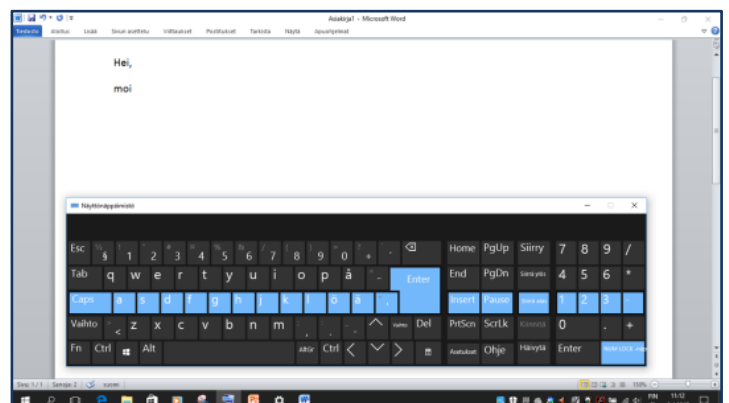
Asiakirja1 - Microsoft Word

Tiedosto Aloitus Lisää Sivun asettelu Viittaukset Postitukset Tarkista Näytä Apuohjelmat

Hei,

moi

Näyttönäppäimistö

Esc § 1 2 3 4 5 6 7 8 9 0 + ´ Home PgUp Siirry 7 8 9 /

Tab q w e r t y u i o p å ¨ Enter End PgDn 4 5 6 *

Caps a s d f g h j k l ö ä ' Insert Pause 1 2 3 -

Vaihto < z x c v b n m , . - Del PrtScn ScrLk 0 , +

Fn Ctrl Alt AltGr Ctrl < > Asetukset Ohje Häivytä Enter

Sivu 1 / 1 Sanoja: 2 suomi

FIN 11:12